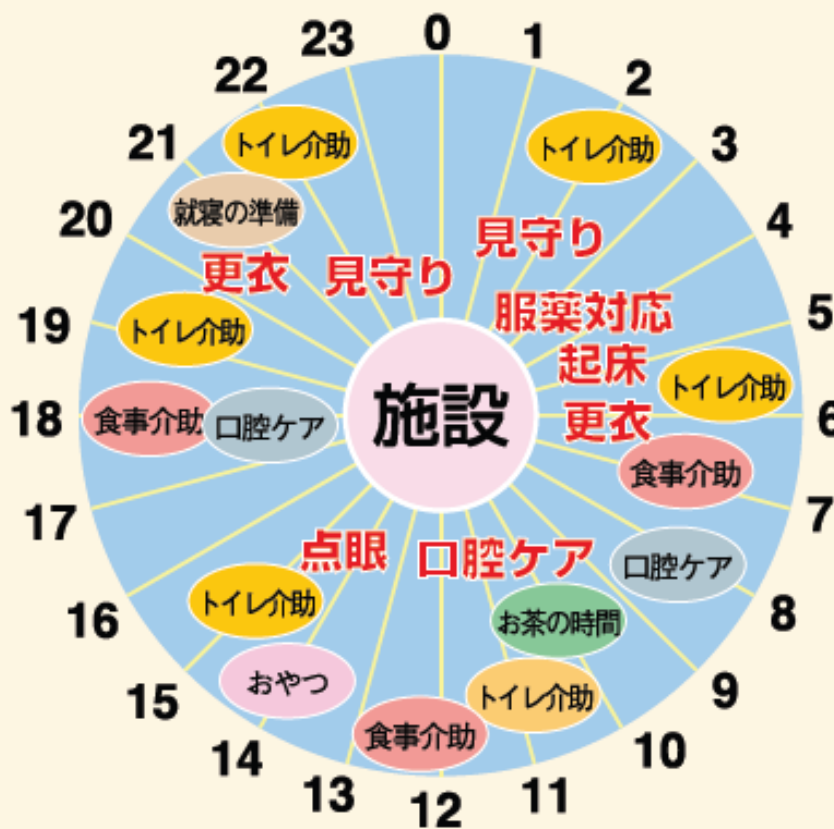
0
1
2
3
4
5
6
7
8
9
10
11
12
13
14
15
16
17
18
19
20
21
22
23

施設

トイレ介助
見守り
服薬対応
起床
トイレ介助
更衣
食事介助
口腔ケア
口腔ケア
お茶の時間
トイレ介助
食事介助
点眼
おやつ
トイレ介助
口腔ケア
食事介助
トイレ介助
更衣
見守り
就寝の準備
トイレ介助